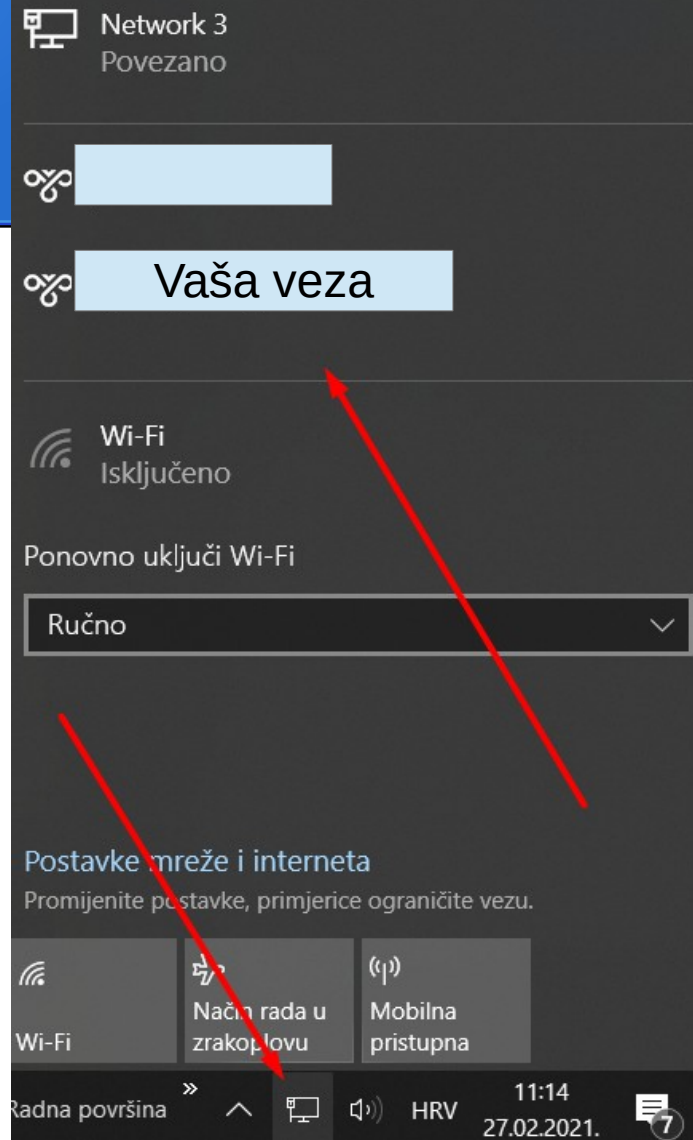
Network 3
Povezano

Vaša veza

Wi-Fi
Isključeno

Ponovno uključi Wi-Fi

Ručno

Postavke mreže i interneta
Promijenite postavke, primjerice ograničite vezu.

Wi-Fi

Način rada u zrakoplovu

Mobilna pristupna

Radna površina

HRV

11:14
27.02.2021.

7